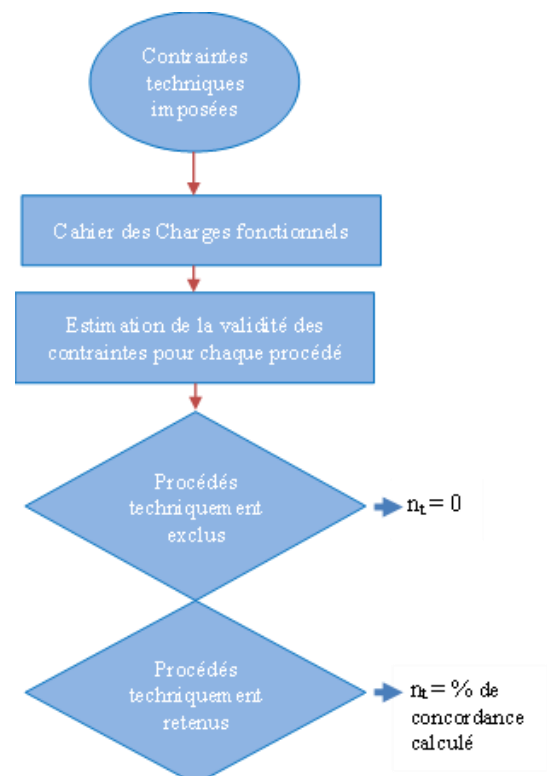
Contraintes techniques imposées

Cahier des Charges fonctionnels

Estimation de la validité des contraintes pour chaque procédé

Procédés techniquement exclus

$n_t = 0$

Procédés techniquement retenus

$n_t$ = % de concordance calculé